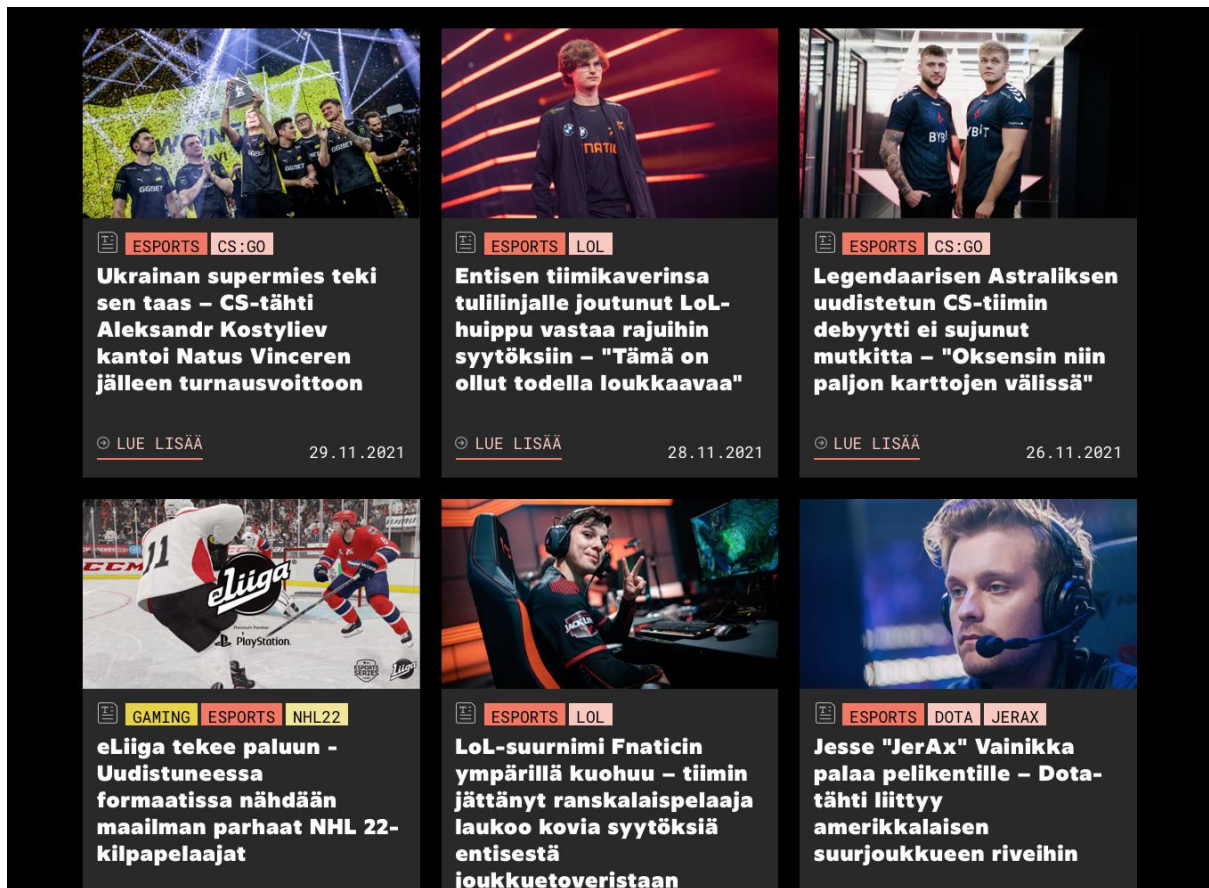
ESPORTS CS:GO

Ukrainan supermies teki sen taas – CS-tähti Aleksandr Kostyliev kantoi Natus Vinceren jälleen turnausvoittoon

LUE LISÄÄ 29.11.2021

ESPORTS LOL

Entisen tiimikaverinsa tulilinjalle joutunut LoL-huippu vastaa rajuihin syytöksiin – "Tämä on ollut todella loukkaavaa"

LUE LISÄÄ 28.11.2021

ESPORTS CS:GO

Legendaarisen Astraliksen uudistetun CS-tiimin debyytti ei sujunut mutkitta – "Oksensin niin paljon karttojen välissä"

LUE LISÄÄ 26.11.2021

eLiiga

PlayStation

GAMING ESPORTS NHL22

eLiiga tekee paluun - Uudistuneessa formaatissa nähdään maailman parhaat NHL 22-kilpapelaajat

ESPORTS LOL

LoL-suurnimi Fnaticin ympärillä kuohuu – tiimin jättänyt ranskalaispelaaja laukoo kovia syytöksiä entisestä joukkuetoveristaan

ESPORTS DOTA JERAX

Jesse "JerAx" Vainikka palaa pelikentille – Dota-tähti liittyy amerikkalaisen suurjoukkueen riveihin